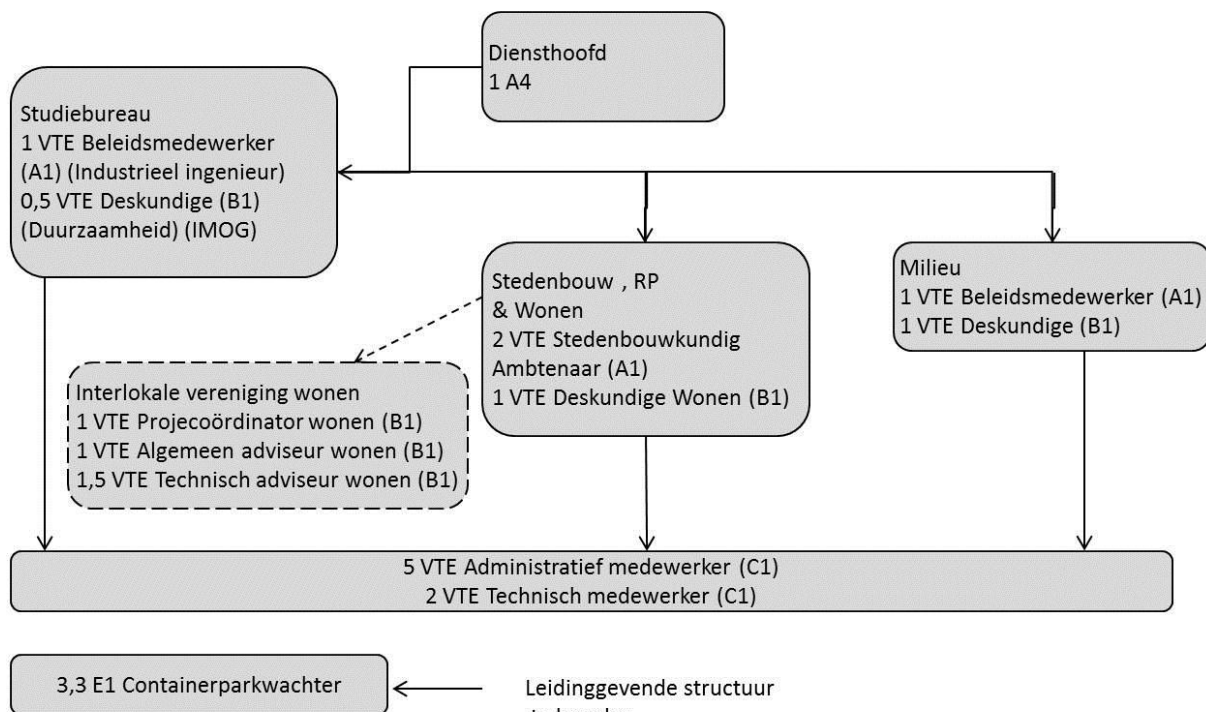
Diensthoofd
1 A4

Studiebureau
1 VTE Beleidsmedewerker (A1) (Industrieel ingenieur)
0,5 VTE Deskundige (B1) (Duurzaamheid) (IMOG)

Stedenbouw , RP & Wonen
2 VTE Stedenbouwkundig Ambtenaar (A1)
1 VTE Deskundige Wonen (B1)

Milieu
1 VTE Beleidsmedewerker (A1)
1 VTE Deskundige (B1)

Interlokale vereniging wonen
1 VTE Projecoördinator wonen (B1)
1 VTE Algemeen adviseur wonen (B1)
1,5 VTE Technisch adviseur wonen (B1)

5 VTE Administratief medewerker (C1)
2 VTE Technisch medewerker (C1)

3,3 E1 Containerparkwachter

Leidinggevende structuur
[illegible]